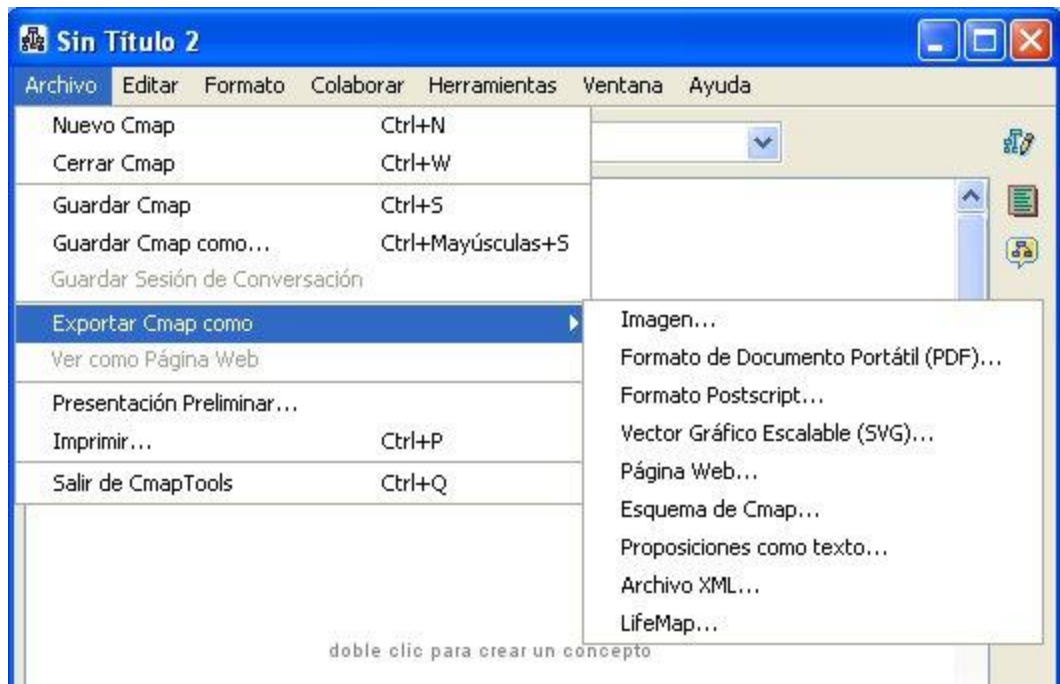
Sin Título 2

Archivo Editar Formato Colaborar Herramientas Ventana Ayuda

Nuevo Cmap Ctrl+N
Cerrar Cmap Ctrl+W
Guardar Cmap Ctrl+S
Guardar Cmap como... Ctrl+Mayúsculas+S
Guardar Sesión de Conversación
Exportar Cmap como
Ver como Página Web
Presentación Preliminar...
Imprimir... Ctrl+P
Salir de CmapTools Ctrl+Q

Imagen...
Formato de Documento Portátil (PDF)...
Formato Postscript...
Vector Gráfico Escalable (SVG)...
Página Web...
Esquema de Cmap...
Proposiciones como texto...
Archivo XML...
LifeMap...

doble clic para crear un concepto